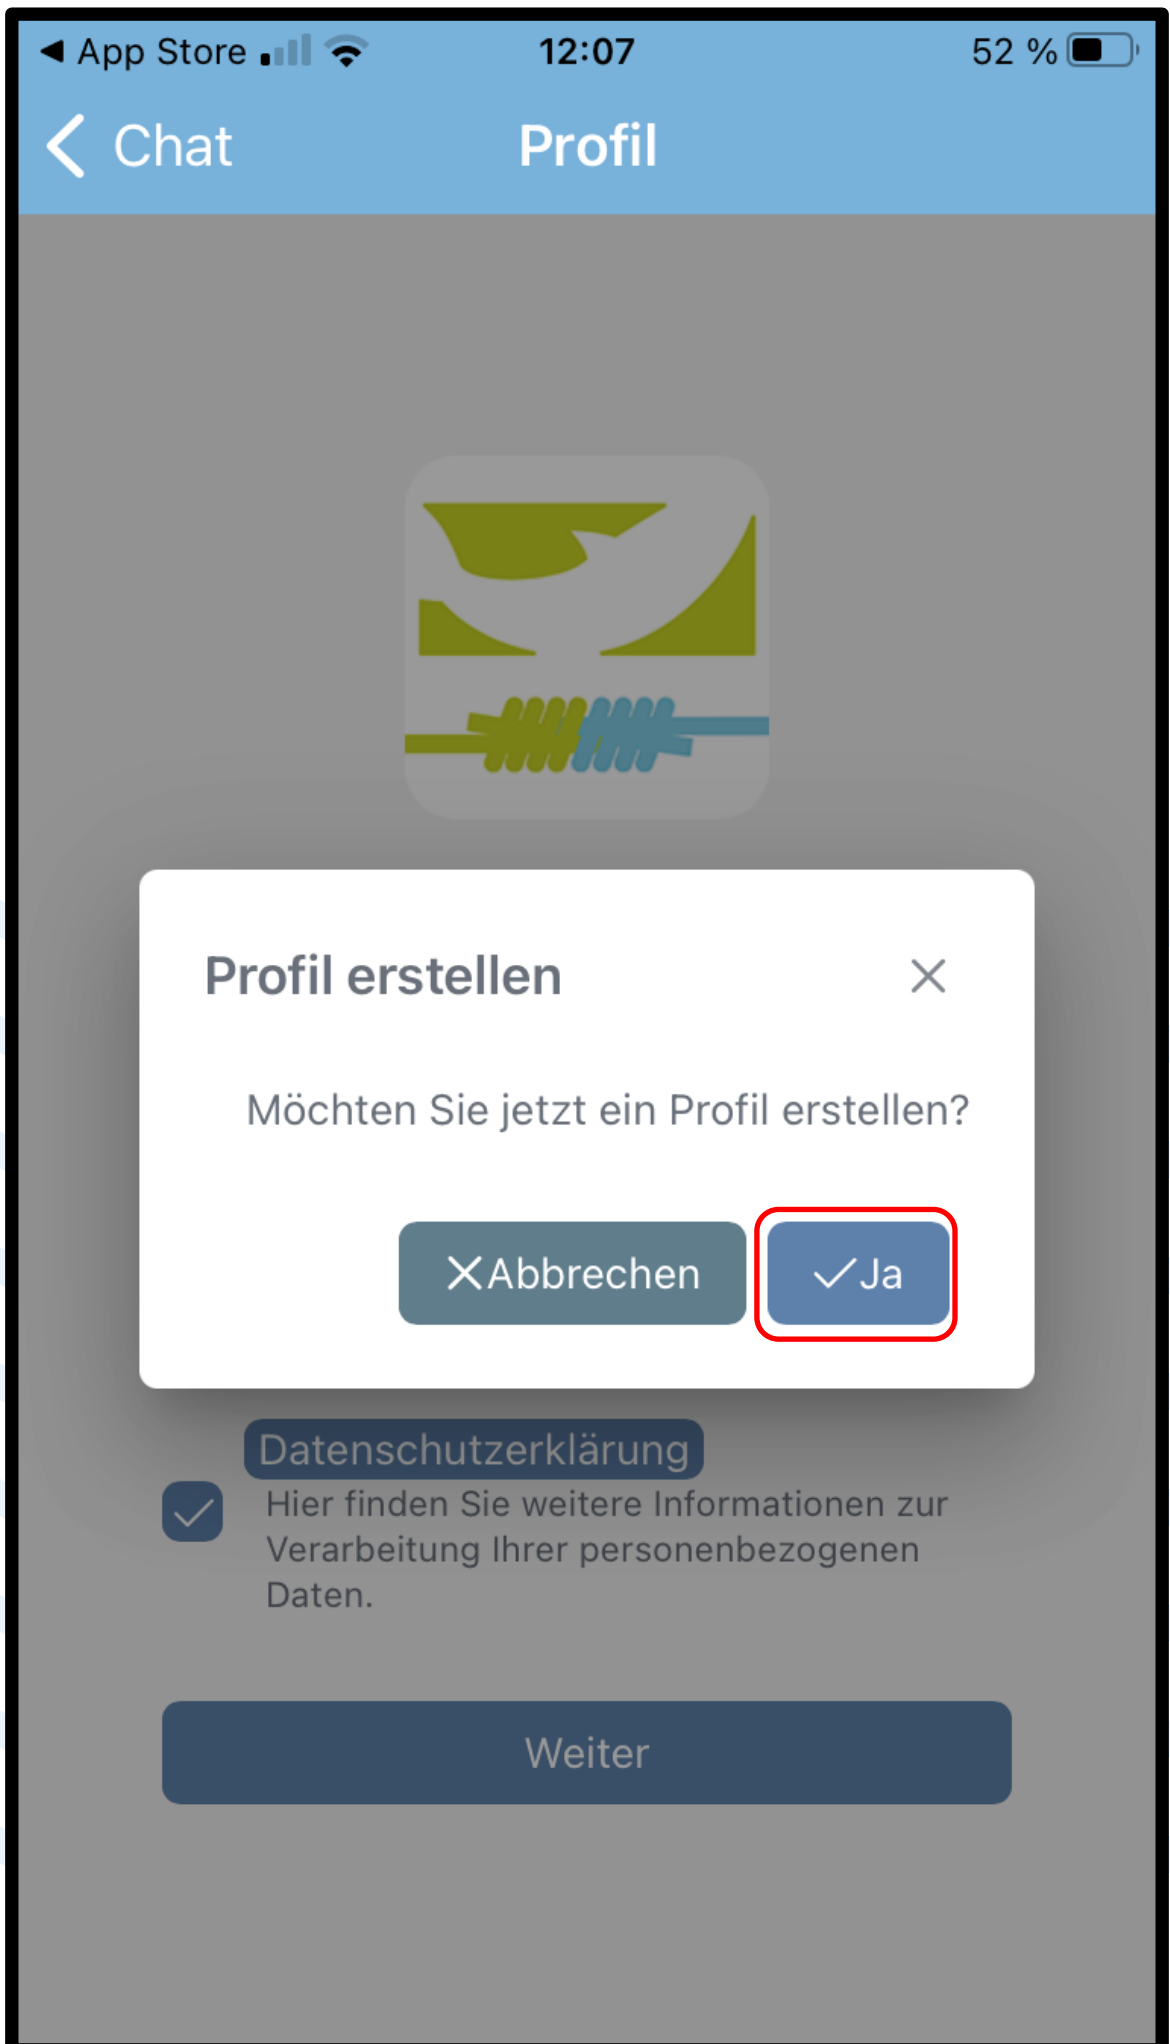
◀ App Store 12:07 52 %

Chat

Profil

Profil erstellen

Möchten Sie jetzt ein Profil erstellen?

Abbrechen

Ja

Datenschutzerklärung

Hier finden Sie weitere Informationen zur Verarbeitung Ihrer personenbezogenen Daten.

Weiter